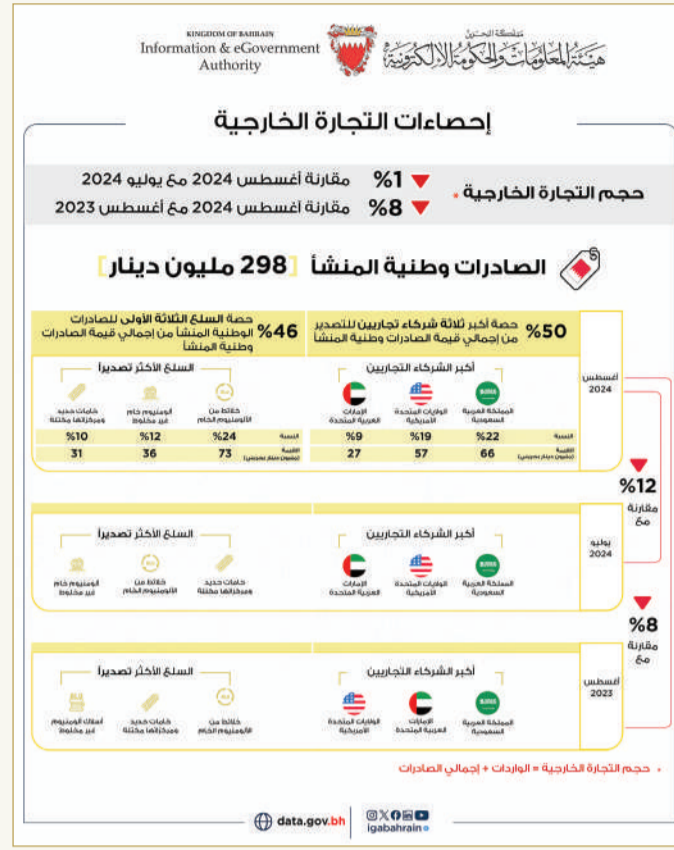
KINGDOM OF BAHRAIN
Information & eGovernment Authority

مملكة البحرين
هيئة المعلومات والحكومة الإلكترونية

إحصاءات التجارة الخارجية

حجم التجارة الخارجية •

%1 مقارنة أغسطس 2024 مع يوليو 2024
%8 مقارنة أغسطس 2024 مع أغسطس 2023

الصادرات وطنية المنشأ [ 298 مليون دينار ]

%50 حصة أكبر ثلاثة شركاء تجاريين للتصدير من إجمالي قيمة الصادرات وطنية المنشأ

%46 حصة السلع الثلاثة الأولى للصادرات الوطنية المنشأ من إجمالي قيمة الصادرات وطنية المنشأ

أغسطس 2024

أكبر الشركاء التجاريين

المملكة العربية السعودية | الولايات المتحدة الأمريكية | الإمارات العربية المتحدة

السلع الأكثر تصديراً

خلائط من الألومنيوم الخام | الومنيوم خام غير مخلوط | خامات حديد ومركزاتها مكتلة

| | | | | | | |
|---|---|---|---|---|---|---|
| النسبة | %22 | %19 | %9 | %24 | %12 | %10 |
| القيمة (مليون دينار بحريني) | 66 | 57 | 27 | 73 | 36 | 31 |

%12 مقارنة مع

يوليو 2024

أكبر الشركاء التجاريين

المملكة العربية السعودية | الولايات المتحدة الأمريكية | الإمارات العربية المتحدة

السلع الأكثر تصديراً

خامات حديد ومركزاتها مكتلة | خلائط من الألومنيوم الخام | الومنيوم خام غير مخلوط

%8 مقارنة مع

أغسطس 2023

أكبر الشركاء التجاريين

المملكة العربية السعودية | الإمارات العربية المتحدة | الولايات المتحدة الأمريكية

السلع الأكثر تصديراً

خلائط من الألومنيوم الخام | خامات حديد ومركزاتها مكتلة | أسلاك ألومنيوم غير مخلوط

• حجم التجارة الخارجية = الواردات + إجمالي الصادرات

data.gov.bh

igabahrain